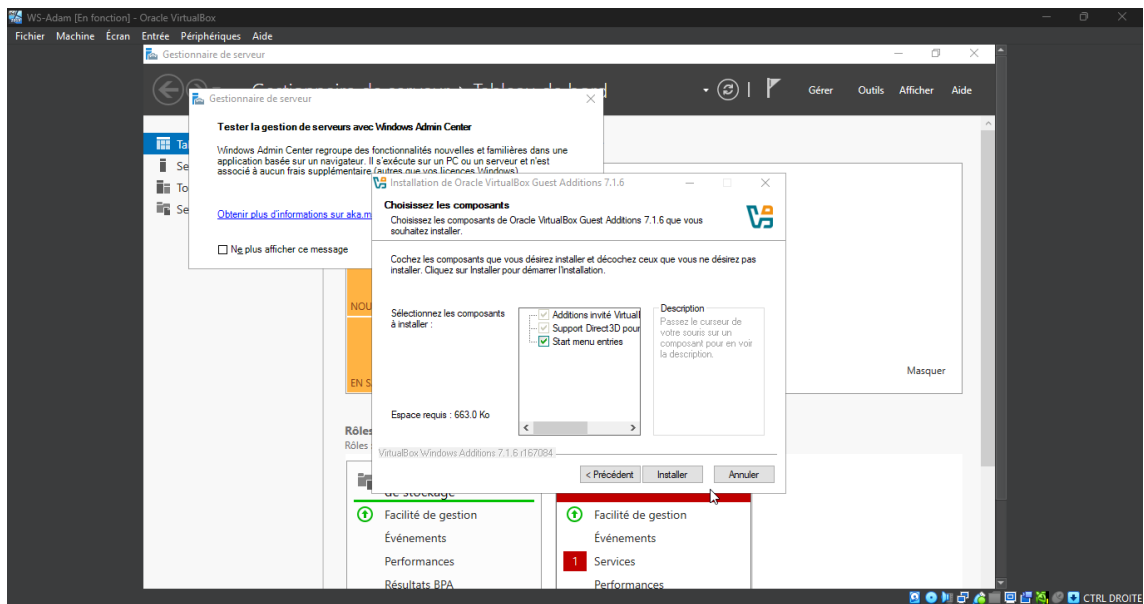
WS-Adam [En fonction] - Oracle VirtualBox

Fichier Machine Écran Entrée Périphériques Aide

Gestionnaire de serveur

Gérer Outils Afficher Aide

Ta
Se
To
Se

Gestionnaire de serveur

Tester la gestion de serveurs avec Windows Admin Center

Windows Admin Center regroupe des fonctionnalités nouvelles et familières dans une application basée sur un navigateur. Il s'exécute sur un PC ou un serveur et n'est associé à aucun frais supplémentaire (autres que vos licences Windows).

Obtenir plus d'informations sur aka.m

Ne plus afficher ce message

Installation de Oracle VirtualBox Guest Additions 7.1.6

Choisissez les composants

Choisissez les composants de Oracle VirtualBox Guest Additions 7.1.6 que vous souhaitez installer.

Cochez les composants que vous désirez installer et décochez ceux que vous ne désirez pas installer. Cliquez sur Installer pour démarrer l'installation.

Sélectionnez les composants à installer :

Additions invité VirtualI
Support Direct3D pour
Start menu entries

Description
Passez le curseur de votre souris sur un composant pour en voir la description.

Espace requis : 663.0 Ko

VirtualBox Windows Additions 7.1.6 r167084

< Précédent Installer Annuler

NOU
EN S

Masquer

Rôles
Rôles

de stockage

Facilité de gestion
Événements
Performances
Résultats BPA

Facilité de gestion
Événements
1 Services
Performances

CTRL DROITE